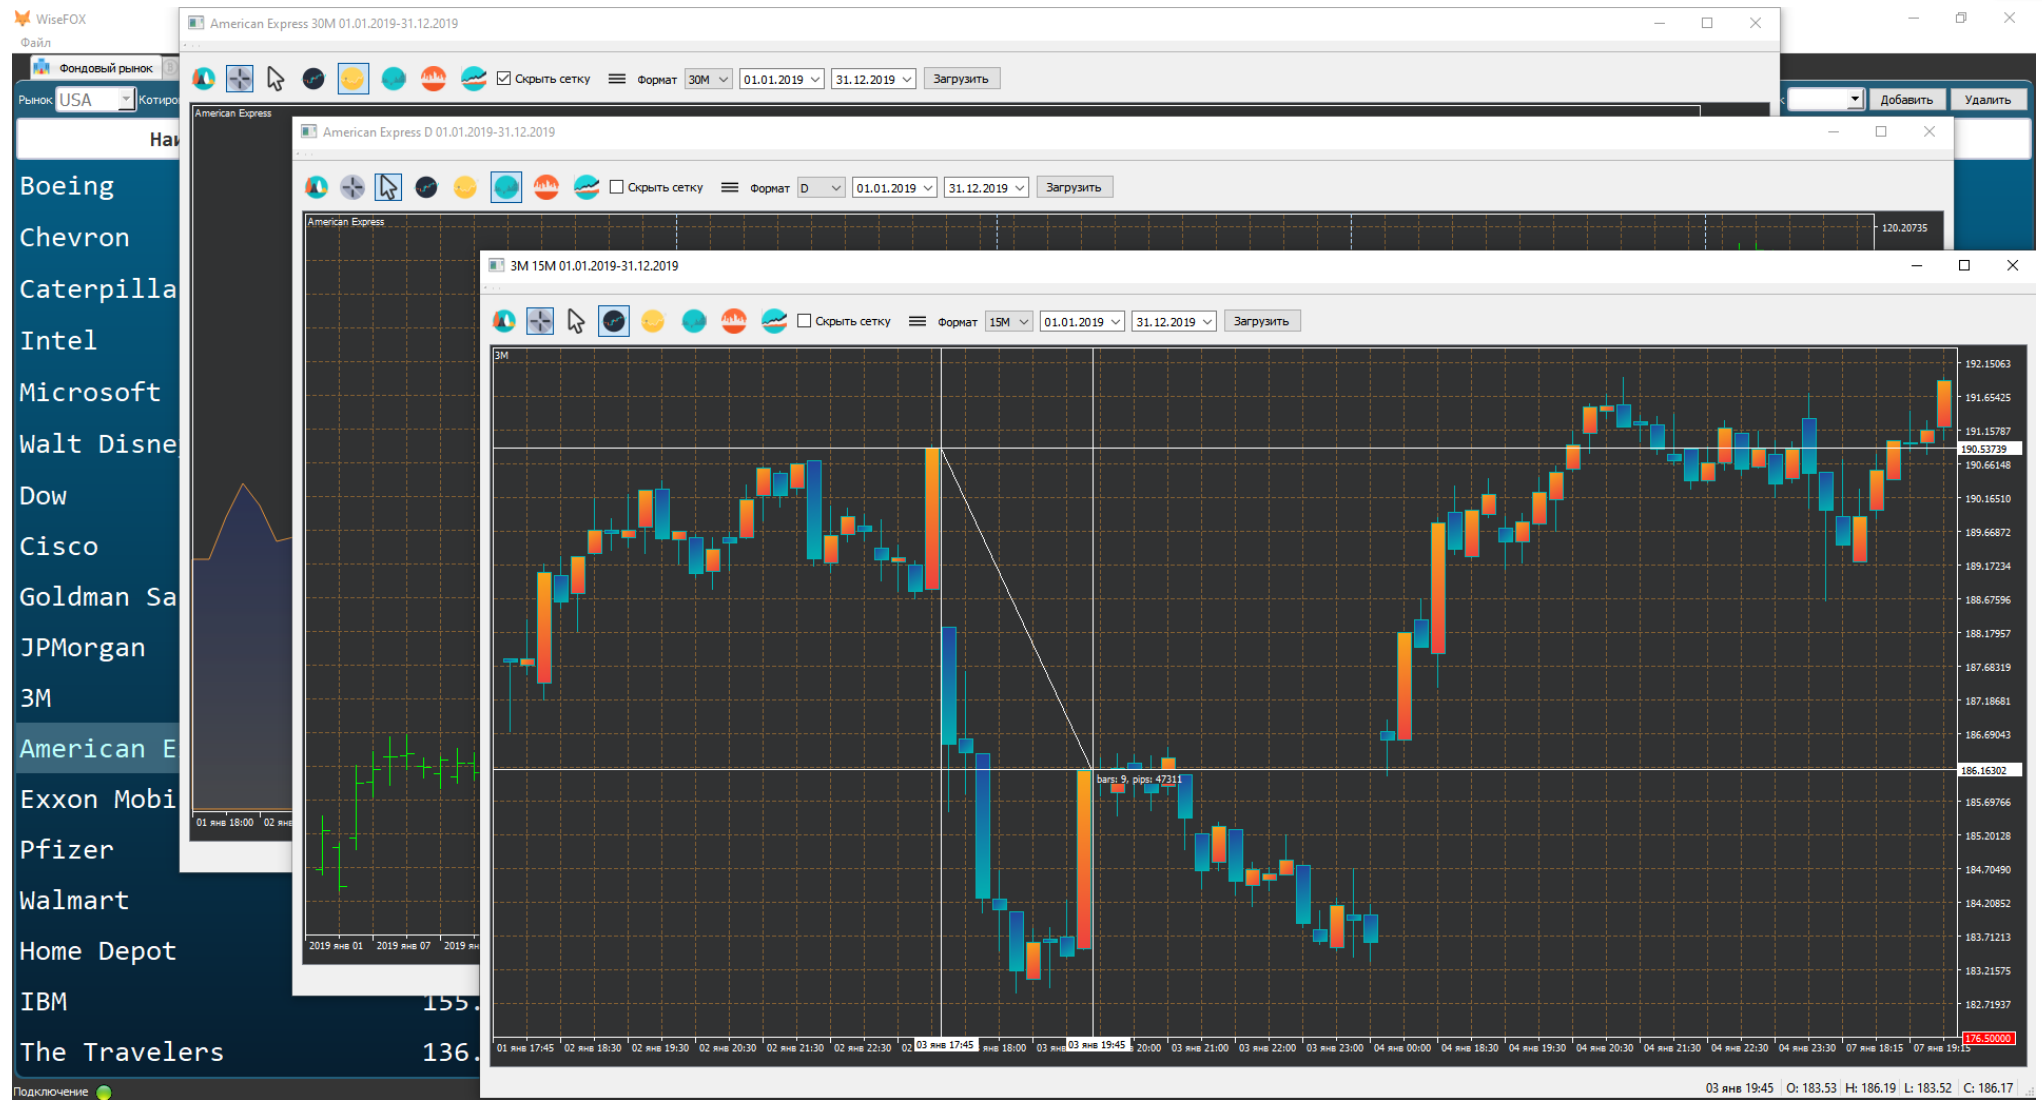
WiseFOX
Файл
Фондовый рынок
Рынок USA Котиро
Добавить Удалить
Boeing
Chevron
Caterpilla
Intel
Microsoft
Walt Disne
Dow
Cisco
Goldman Sa
JPMorgan
3M
American E
Exxon Mobi
Pfizer
Walmart
Home Depot
IBM 155.
The Travelers 136.
Подключение

American Express 30M 01.01.2019-31.12.2019
Скрыть сетку Формат 30M 01.01.2019 31.12.2019 Загрузить
American Express
01 янв 18:00 02 янв

American Express D 01.01.2019-31.12.2019
Скрыть сетку Формат D 01.01.2019 31.12.2019 Загрузить
American Express
120.20735
2019 янв 01 2019 янв 07 2019 янв

3M 15M 01.01.2019-31.12.2019
Скрыть сетку Формат 15M 01.01.2019 31.12.2019 Загрузить
3M
192.15063
191.65425
191.15787
190.53739
190.66148
190.16510
189.66872
189.17234
188.67596
188.17957
187.68319
187.18681
186.69043
186.16302
185.69766
185.20128
184.70490
184.20852
183.71213
183.21575
182.71937
176.50000
bars: 9, pips: 47311
01 янв 17:45 02 янв 18:30 02 янв 19:30 02 янв 20:30 02 янв 21:30 02 янв 22:30 02 03 янв 17:45 янв 18:00 03 янв 03 янв 19:45 20:00 03 янв 21:00 03 янв 22:00 03 янв 23:00 04 янв 00:00 04 янв 18:30 04 янв 19:30 04 янв 20:30 04 янв 21:30 04 янв 22:30 04 янв 23:30 07 янв 18:15 07 янв 19:15
03 янв 19:45 O: 183.53 H: 186.19 L: 183.52 C: 186.17